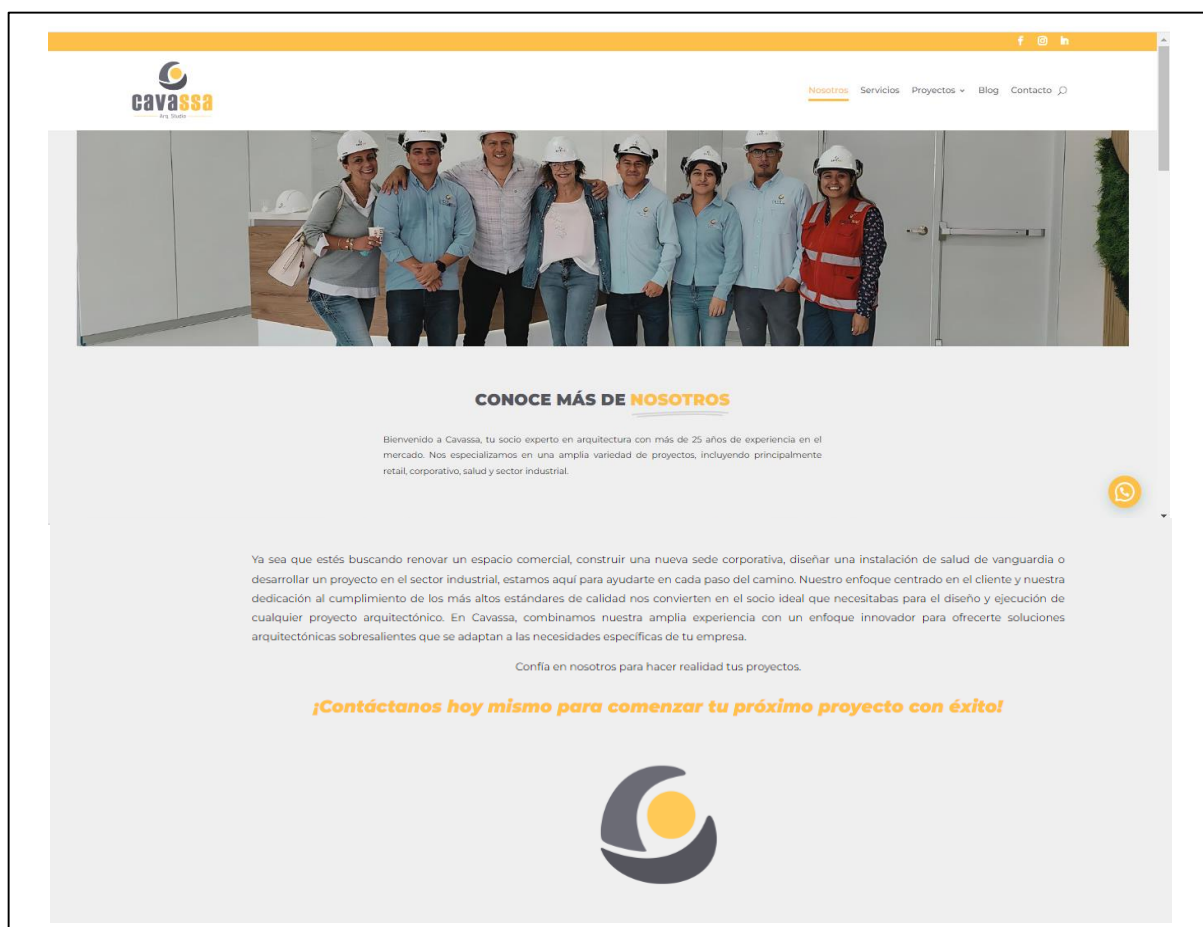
cavassa
Arq. Studio

Nosotros Servicios Proyectos Blog Contacto

CONOCE MÁS DE NOSOTROS

Bienvenido a Cavassa, tu socio experto en arquitectura con más de 25 años de experiencia en el mercado. Nos especializamos en una amplia variedad de proyectos, incluyendo principalmente retail, corporativo, salud y sector industrial.

Ya sea que estés buscando renovar un espacio comercial, construir una nueva sede corporativa, diseñar una instalación de salud de vanguardia o desarrollar un proyecto en el sector industrial, estamos aquí para ayudarte en cada paso del camino. Nuestro enfoque centrado en el cliente y nuestra dedicación al cumplimiento de los más altos estándares de calidad nos convierten en el socio ideal que necesitabas para el diseño y ejecución de cualquier proyecto arquitectónico. En Cavassa, combinamos nuestra amplia experiencia con un enfoque innovador para ofrecerte soluciones arquitectónicas sobresalientes que se adaptan a las necesidades específicas de tu empresa.

Confía en nosotros para hacer realidad tus proyectos.

¡Contáctanos hoy mismo para comenzar tu próximo proyecto con éxito!